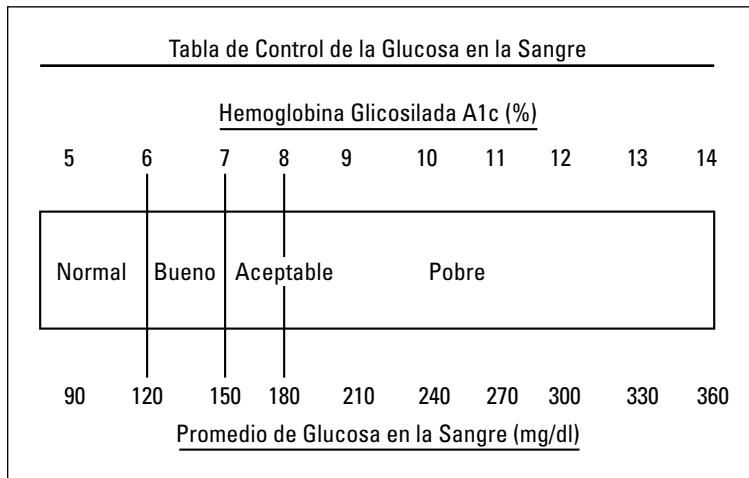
Tabla de Control de la Glucosa en la Sangre

Hemoglobina Glicosilada A1c (%)

5 6 7 8 9 10 11 12 13 14

Normal | Bueno | Aceptable | Pobre

90 120 150 180 210 240 270 300 330 360

Promedio de Glucosa en la Sangre (mg/dl)